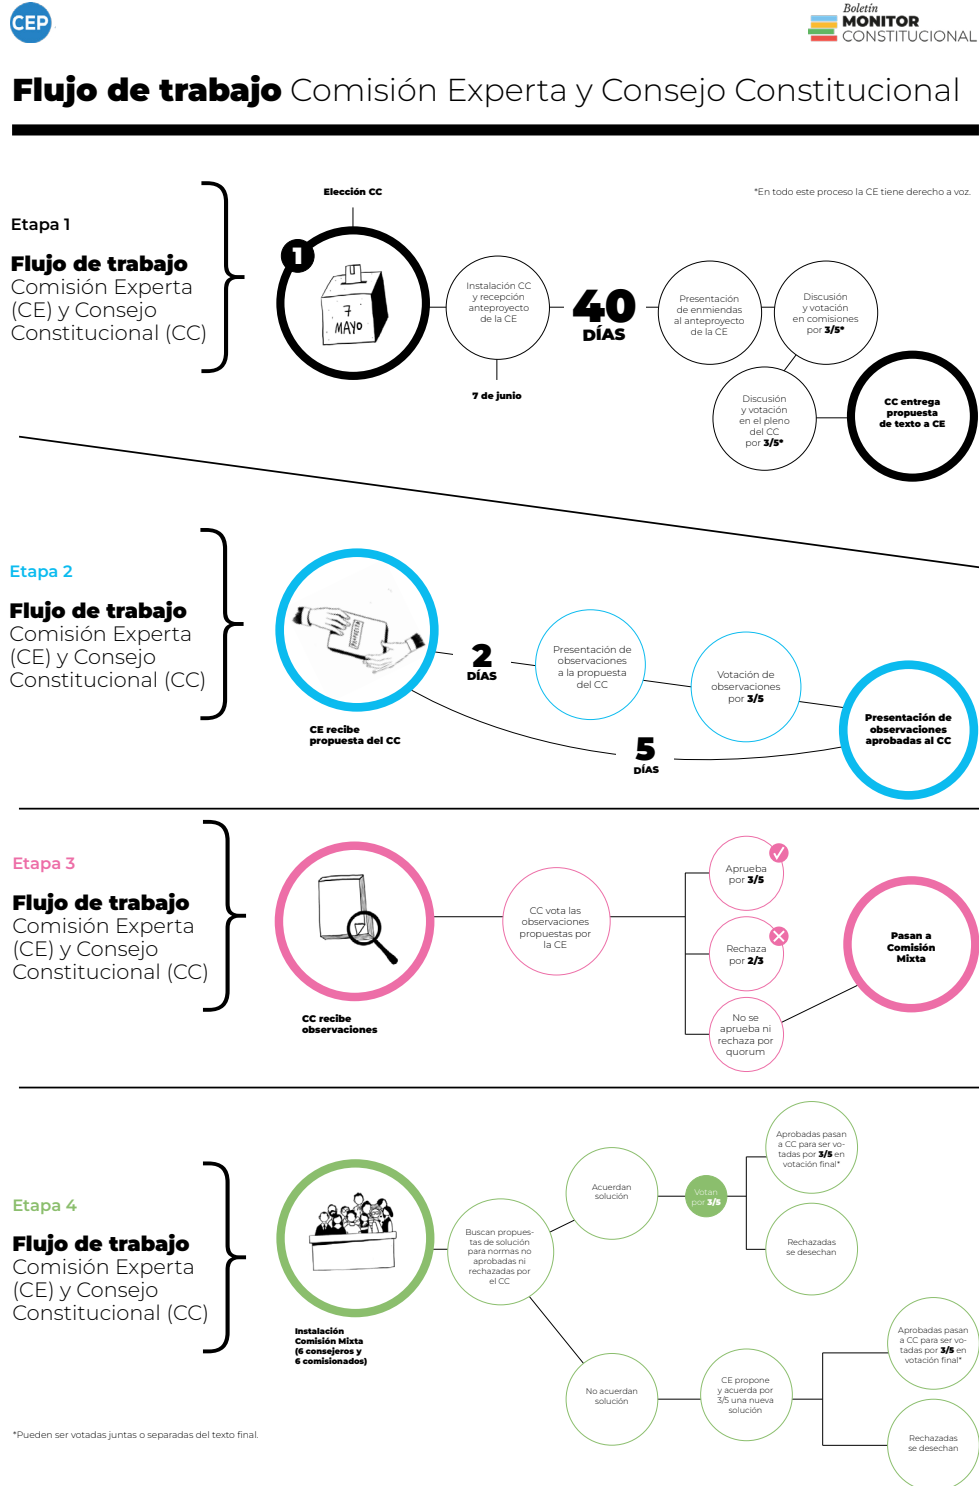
CEP

Boletín MONITOR CONSTITUCIONAL

Flujo de trabajo Comisión Experta y Consejo Constitucional

Etapa 1

Flujo de trabajo Comisión Experta (CE) y Consejo Constitucional (CC)

Elección CC

*En todo este proceso la CE tiene derecho a voz.

1

7 MAYO

Instalación CC y recepción anteproyecto de la CE

7 de junio

40 DÍAS

Presentación de enmiendas al anteproyecto de la CE

Discusión y votación en comisiones por 3/5*

Discusión y votación en el pleno del CC por 3/5*

CC entrega propuesta de texto a CE

Etapa 2

Flujo de trabajo Comisión Experta (CE) y Consejo Constitucional (CC)

CE recibe propuesta del CC

2 DÍAS

Presentación de observaciones a la propuesta del CC

Votación de observaciones por 3/5

5 DÍAS

Presentación de observaciones aprobadas al CC

Etapa 3

Flujo de trabajo Comisión Experta (CE) y Consejo Constitucional (CC)

CC recibe observaciones

CC vota las observaciones propuestas por la CE

Aprueba por 3/5

Rechaza por 2/3

No se aprueba ni rechaza por quorum

Pasan a Comisión Mixta

Etapa 4

Flujo de trabajo Comisión Experta (CE) y Consejo Constitucional (CC)

Instalación Comisión Mixta (6 consejeros y 6 comisionados)

Buscan propuestas de solución para normas no aprobadas ni rechazadas por el CC

Acuerdan solución

Votan por 3/5

Aprobadas pasan a CC para ser votadas por 3/5 en votación final*

Rechazadas se desechan

No acuerdan solución

CE propone y acuerda por 3/5 una nueva solución

Aprobadas pasan a CC para ser votadas por 3/5 en votación final*

Rechazadas se desechan

*Pueden ser votadas juntas o separadas del texto final.